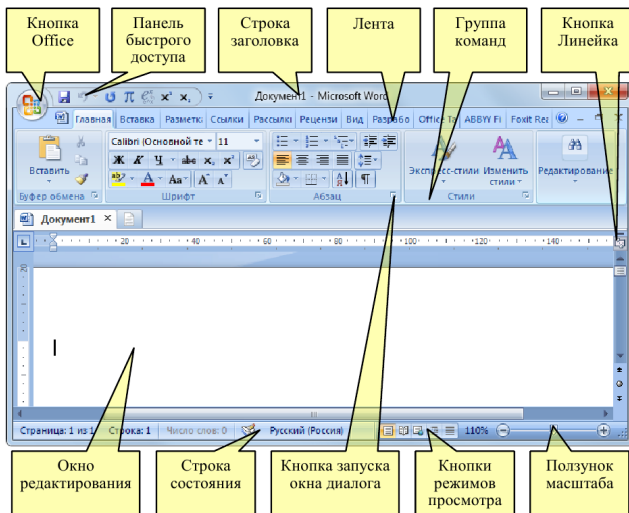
Кнопка Office

Панель быстрого доступа

Строка заголовка

Лента

Группа команд

Кнопка Линейка

Документ1 - Microsoft Word

Главная | Вставка | Разметк | Ссылки | Рассылк | Рецензи | Вид | Разрабо | Office-Та | ABBYY Fi | Foxit Rea

Вставить

Буфер обмена

Calibri (Основной те | 11

Ж К Ч abe $x_2$ $x^2$

Аа

Шрифт

Абзац

Экспресс-стили | Изменить стили

Стили

Редактирование

Документ1

Страница: 1 из 1 | Строка: 1 | Число слов: 0 | Русский (Россия) | 110%

Окно редактирования

Строка состояния

Кнопка запуска окна диалога

Кнопки режимов просмотра

Ползунок масштаба